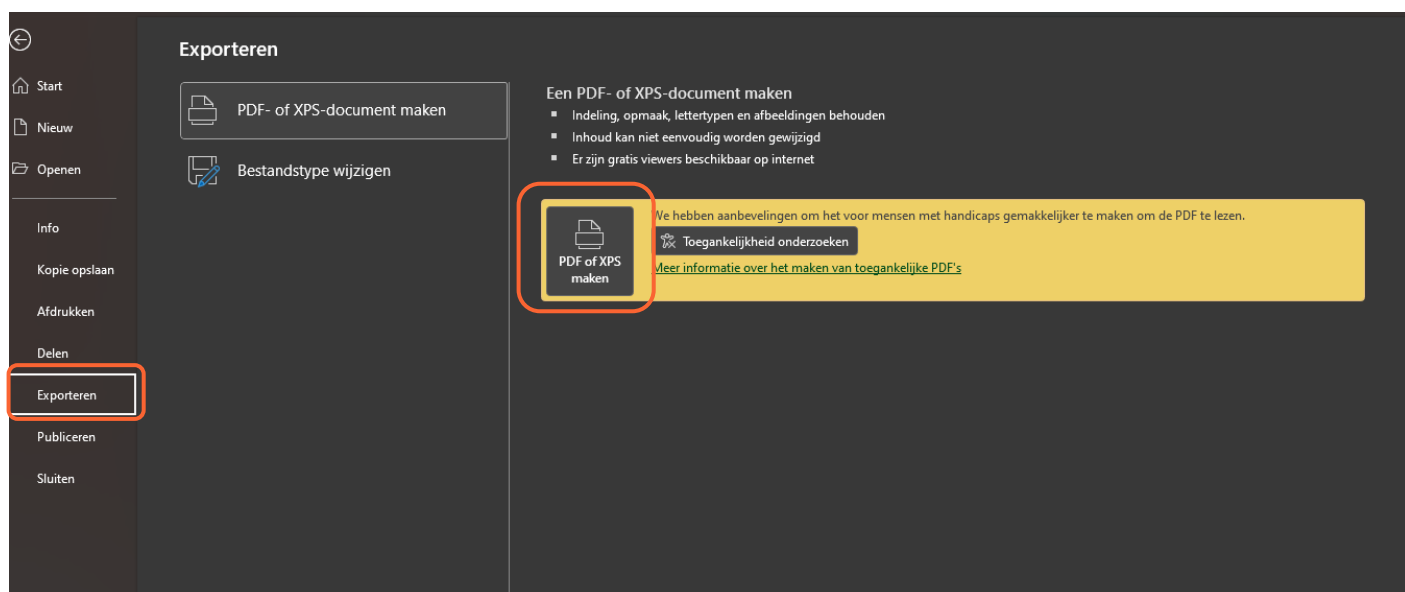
Start

Nieuw

Openen

Info

Kopie opslaan

Afdrukken

Delen

Exporteren

Publiceren

Sluiten

Exporteren

PDF- of XPS-document maken

Bestandstype wijzigen

Een PDF- of XPS-document maken

- Indeling, opmaak, lettertypen en afbeeldingen behouden
- Inhoud kan niet eenvoudig worden gewijzigd
- Er zijn gratis viewers beschikbaar op internet

PDF of XPS maken

We hebben aanbevelingen om het voor mensen met handicaps gemakkelijker te maken om de PDF te lezen.

Toegankelijkheid onderzoeken

Meer informatie over het maken van toegankelijke PDF's